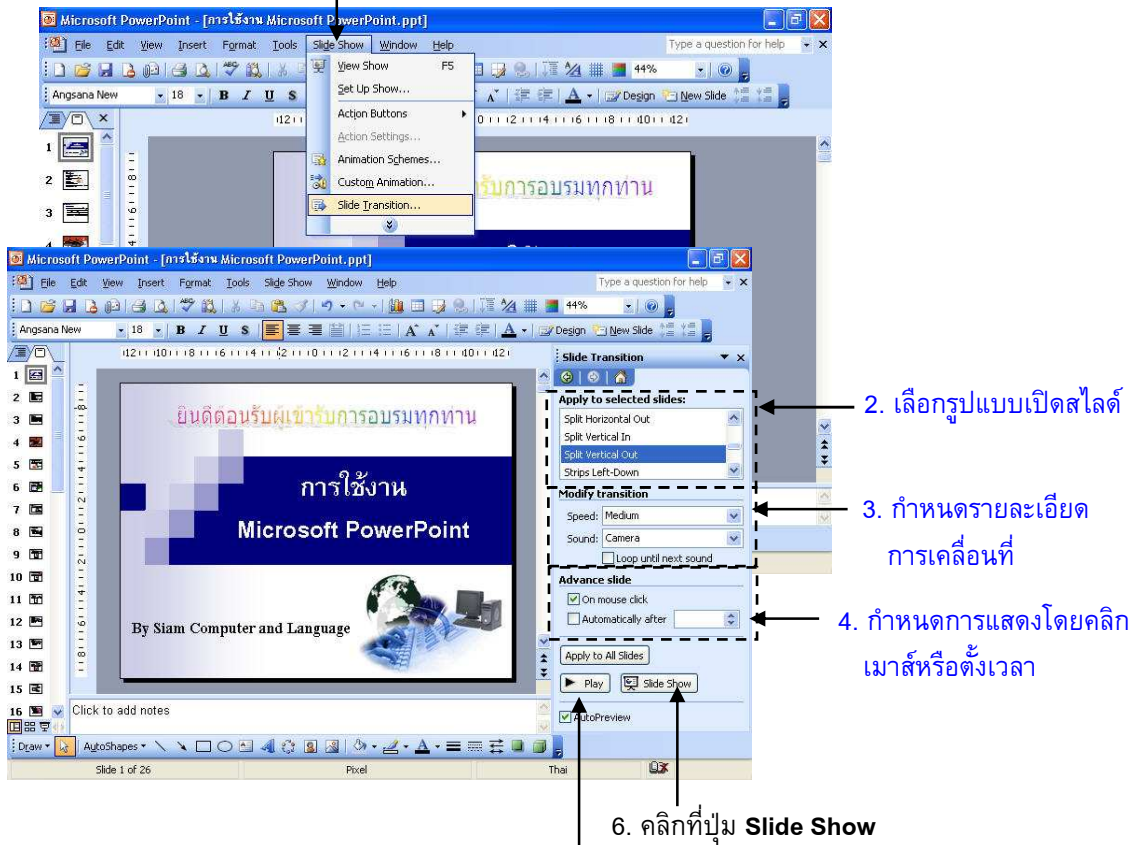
Microsoft PowerPoint - [การใช้งาน Microsoft PowerPoint.ppt]

File Edit View Insert Format Tools Slide Show Window Help

Type a question for help

Angsana New 18 B I U S

44%

Design New Slide

View Show F5

Set Up Show...

Action Buttons

Action Settings...

Animation Schemes...

Custom Animation...

Slide Transition...

รับการอบรมทุกท่าน

1
2
3

Microsoft PowerPoint - [การใช้งาน Microsoft PowerPoint.ppt]

File Edit View Insert Format Tools Slide Show Window Help

Type a question for help

Angsana New 18 B I U S

44%

Design New Slide

Slide Transition

Apply to selected slides:

Split Horizontal Out

Split Vertical In

Split Vertical Out

Strips Left-Down

Modify transition

Speed: Medium

Sound: Camera

Loop until next sound

Advance slide

On mouse click

Automatically after

Apply to All Slides

Play

Slide Show

AutoPreview

ยินดีต้อนรับผู้เข้ารับการอบรมทุกท่าน

การใช้งาน

Microsoft PowerPoint

By Siam Computer and Language

Click to add notes

Draw AutoShapes

Slide 1 of 26

Pixel

Thai

1
2
3
4
5
6
7
8
9
10
11
12
13
14
15
16

2. เลือกรูปแบบเปิดสไลด์

3. กำหนดรายละเอียด การเคลื่อนที่

4. กำหนดการแสดงโดยคลิก เมาส์หรือตั้งเวลา

6. คลิกที่ปุ่ม **Slide Show**